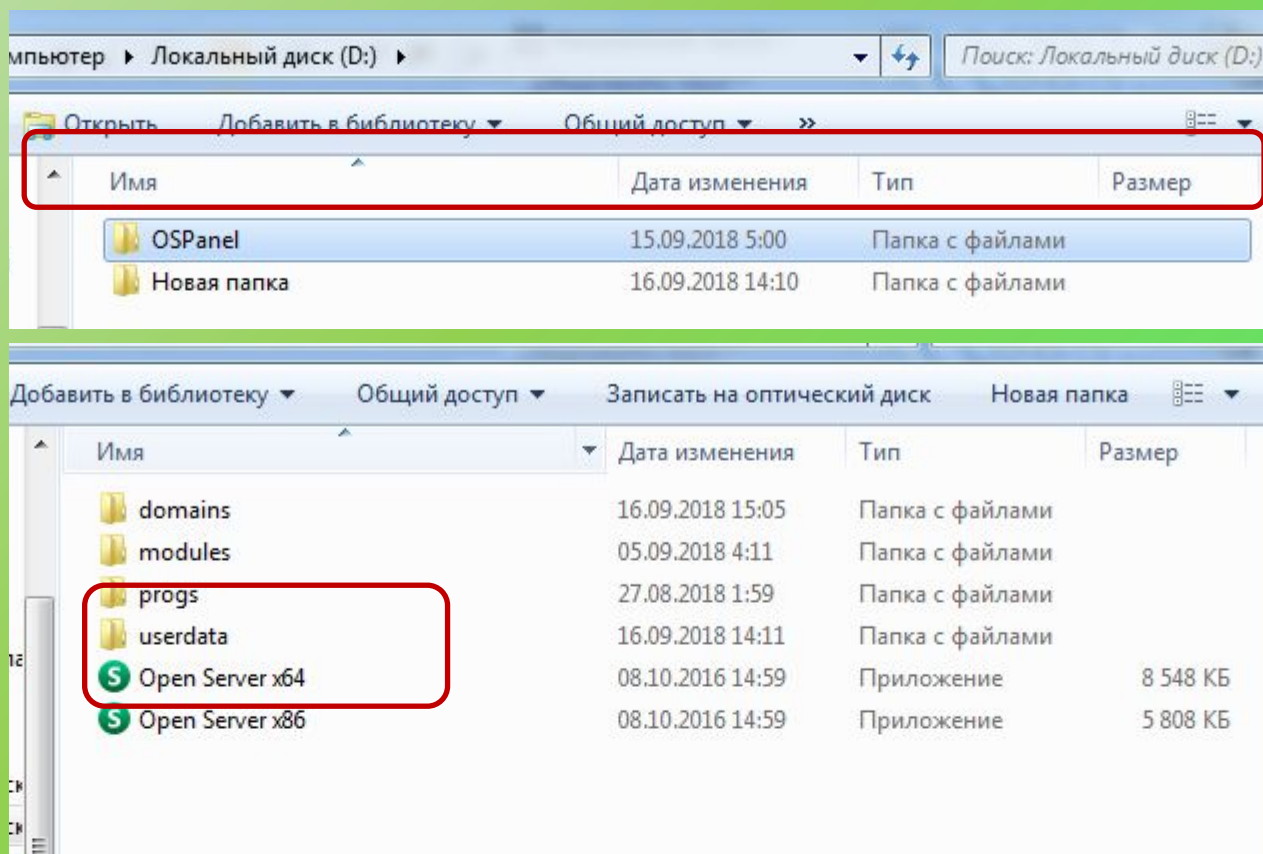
мпьютер ▸ Локальный диск (D:) ▸

Поиск: Локальный диск (D:)

Открыть Добавить в библиотеку ▾ Общий доступ ▾ »

| Имя | Дата изменения | Тип | Размер |
|---|---|---|---|
| OSPanel | 15.09.2018 5:00 | Папка с файлами | |
| Новая папка | 16.09.2018 14:10 | Папка с файлами | |

Добавить в библиотеку ▾ Общий доступ ▾ Записать на оптический диск Новая папка

| Имя | Дата изменения | Тип | Размер |
|---|---|---|---|
| domains | 16.09.2018 15:05 | Папка с файлами | |
| modules | 05.09.2018 4:11 | Папка с файлами | |
| progs | 27.08.2018 1:59 | Папка с файлами | |
| userdata | 16.09.2018 14:11 | Папка с файлами | |
| Open Server x64 | 08.10.2016 14:59 | Приложение | 8 548 КБ |
| Open Server x86 | 08.10.2016 14:59 | Приложение | 5 808 КБ |